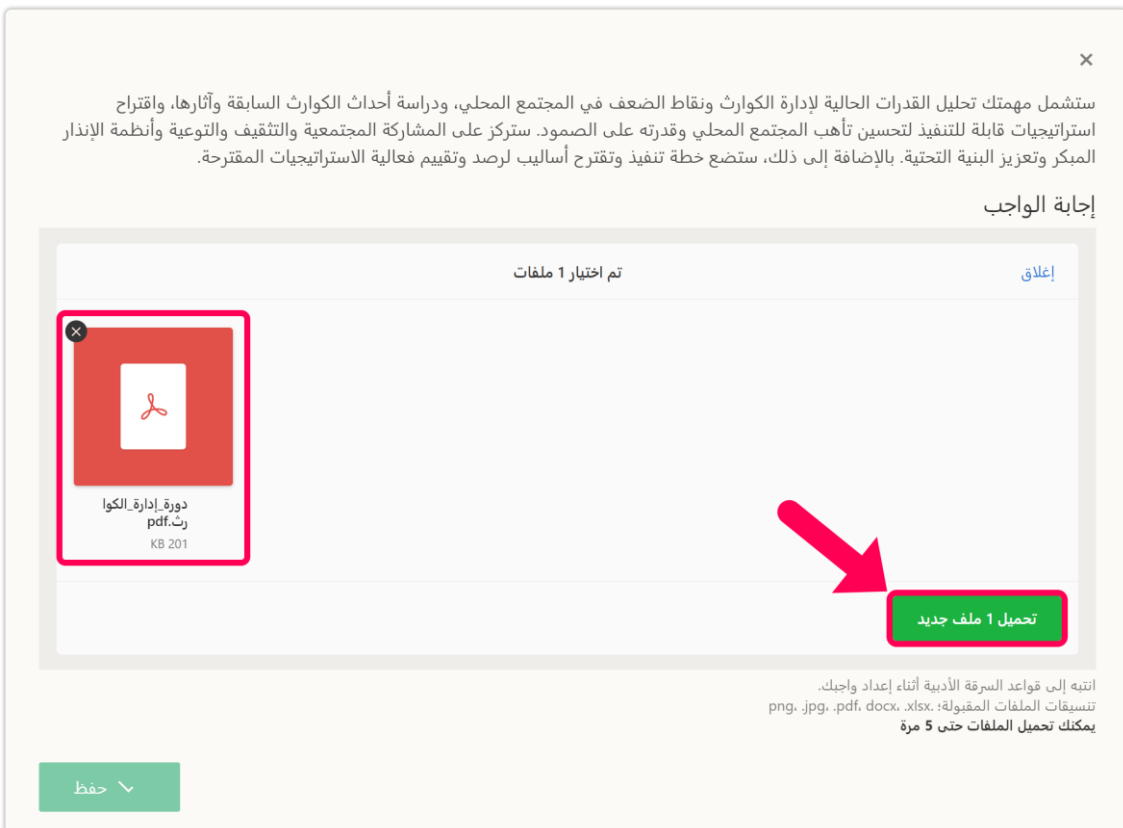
×

ستشمل مهمتك تحليل القدرات الحالية لإدارة الكوارث ونقاط الضعف في المجتمع المحلي، ودراسة أحداث الكوارث السابقة وآثارها، واقتراح استراتيجيات قابلة للتنفيذ لتحسين تأهب المجتمع المحلي وقدرته على الصمود. ستركز على المشاركة المجتمعية والتثقيف والتوعية وأنظمة الإنذار المبكر وتعزيز البنية التحتية. بالإضافة إلى ذلك، ستضع خطة تنفيذ وتقترح أساليب لرصد وتقييم فعالية الاستراتيجيات المقترحة.

إجابة الواجب

إغلاق

تم اختيار 1 ملفات

دورة_إدارة_الكوارث.pdf
201 KB

تحميل 1 ملف جديد

انتبه إلى قواعد السرقة الأدبية أثناء إعداد واجبك.
تنسيقات الملفات المقبولة: .xlsx، docx، .pdf، .jpg، .png
يمكنك تحميل الملفات حتى 5 مرة

حفظ